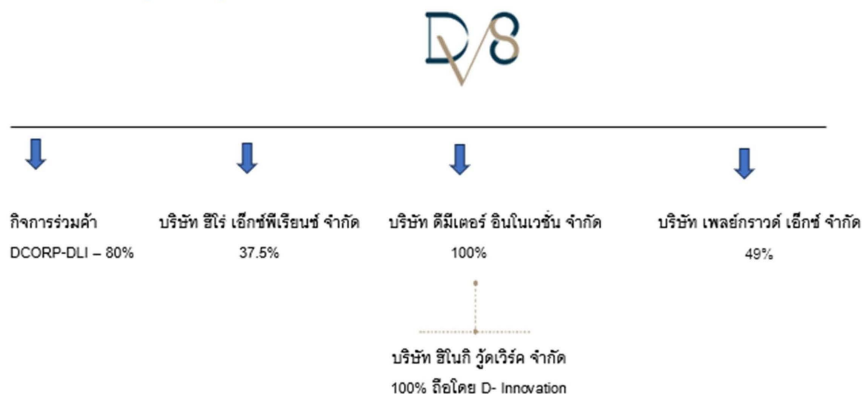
D8

กิจการร่วมค้า
DCORP-DLI – 80%

บริษัท ฮีโร่ เอ็กซ์พีเรียนซ์ จำกัด
37.5%

บริษัท ดีมีเตอร์ อินโนเวชั่น จำกัด
100%

บริษัท เพลย์กราวด์ เอ็กซ์ จำกัด
49%

บริษัท ฮิโนกิ วู้ดเวิร์ค จำกัด
100% ถือโดย D- Innovation